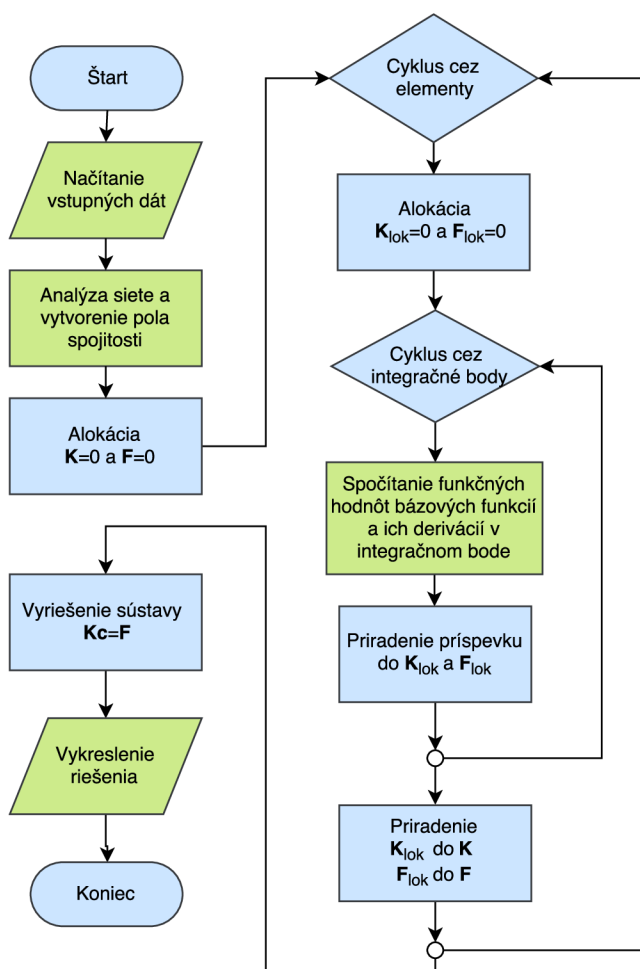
Štart

Načítanie vstupných dát

Analýza siete a vytvorenie pola spojitosti

Alokácia **K**=0 a **F**=0

Vyriešenie sústavy **Kc**=**F**

Vykreslenie riešenia

Koniec

Cyklus cez elementy

Alokácia $\mathbf{K}_{lok}$=0 a $\mathbf{F}_{lok}$=0

Cyklus cez integračné body

Spočítanie funkčných hodnôt bázových funkcií a ich derivácií v integračnom bode

Priradenie príspevku do $\mathbf{K}_{lok}$ a $\mathbf{F}_{lok}$

Priradenie $\mathbf{K}_{lok}$ do **K** $\mathbf{F}_{lok}$ do **F**